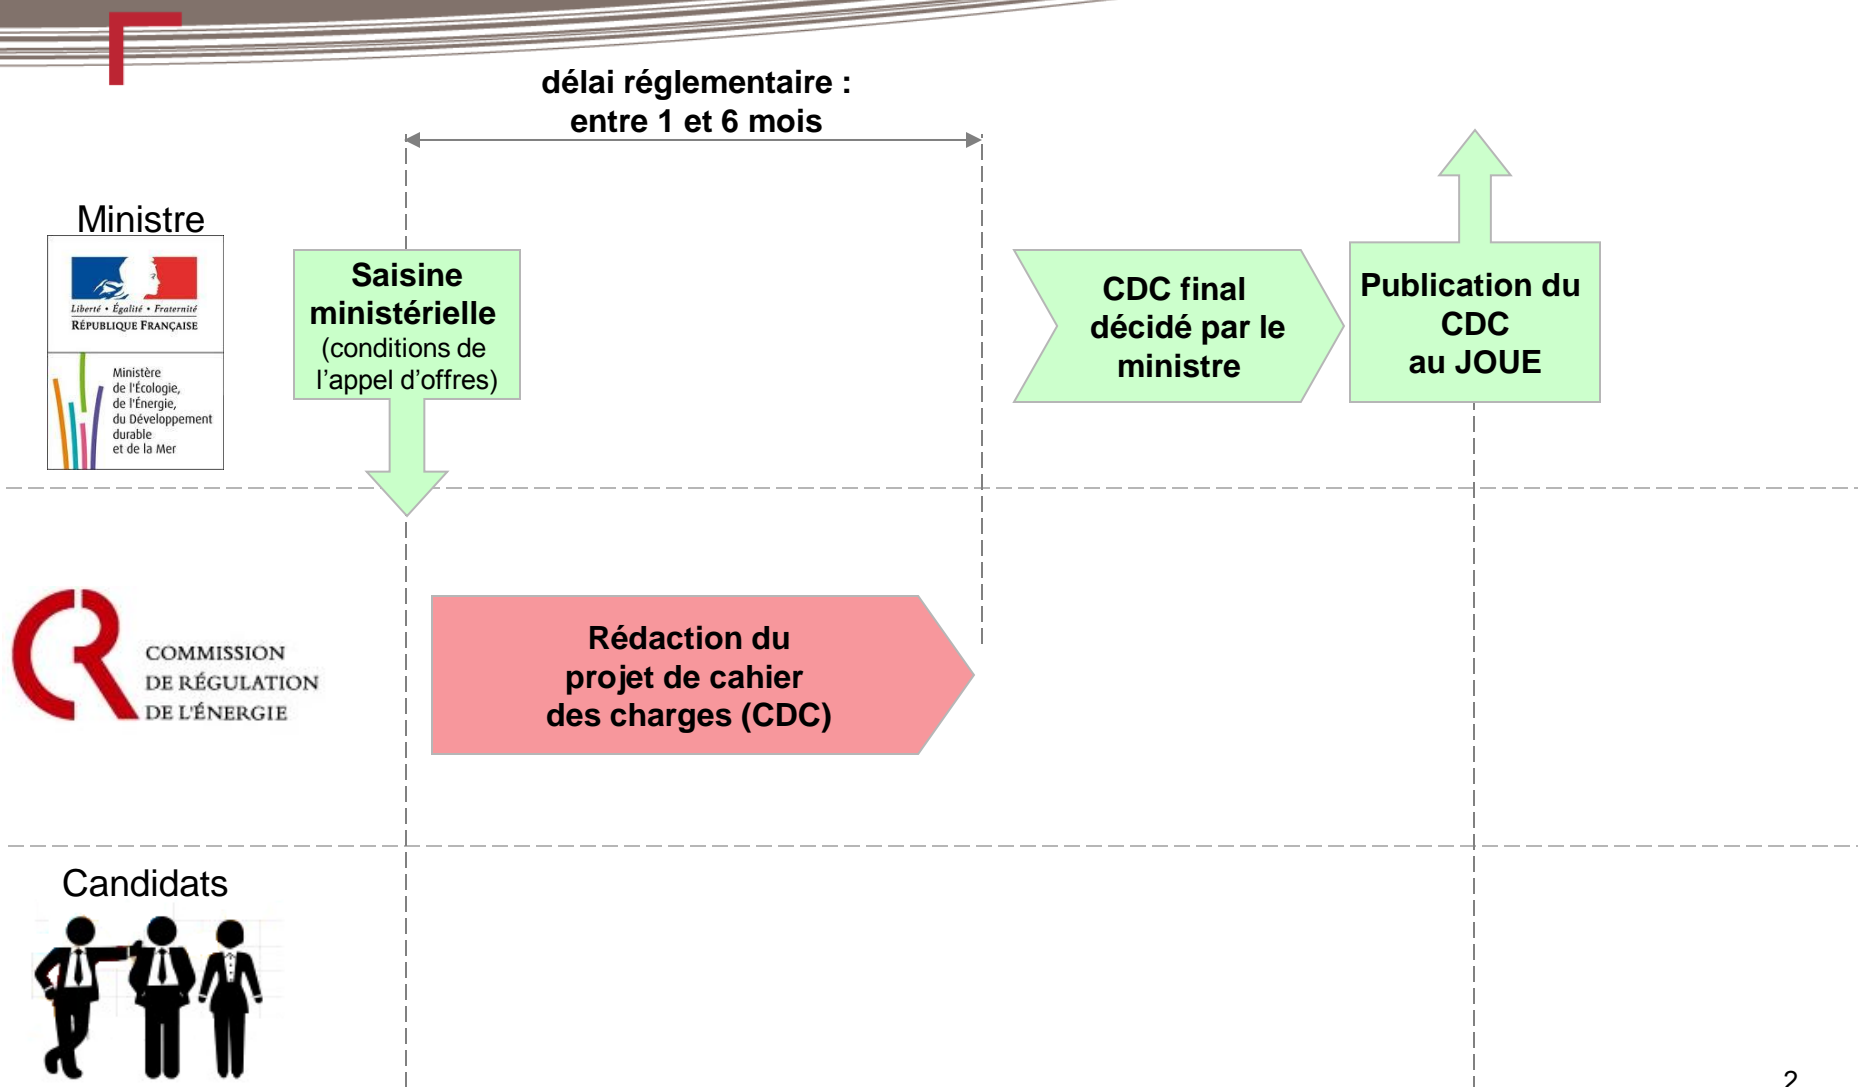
délai réglementaire : entre 1 et 6 mois

Ministre

Liberté • Égalité • Fraternité
RÉPUBLIQUE FRANÇAISE

Ministère de l'Écologie, de l'Énergie, du Développement durable et de la Mer

Saisine ministérielle (conditions de l'appel d'offres)

CDC final décidé par le ministre

Publication du CDC au JOUE

COMMISSION DE RÉGULATION DE L'ÉNERGIE

Rédaction du projet de cahier des charges (CDC)

Candidats

2